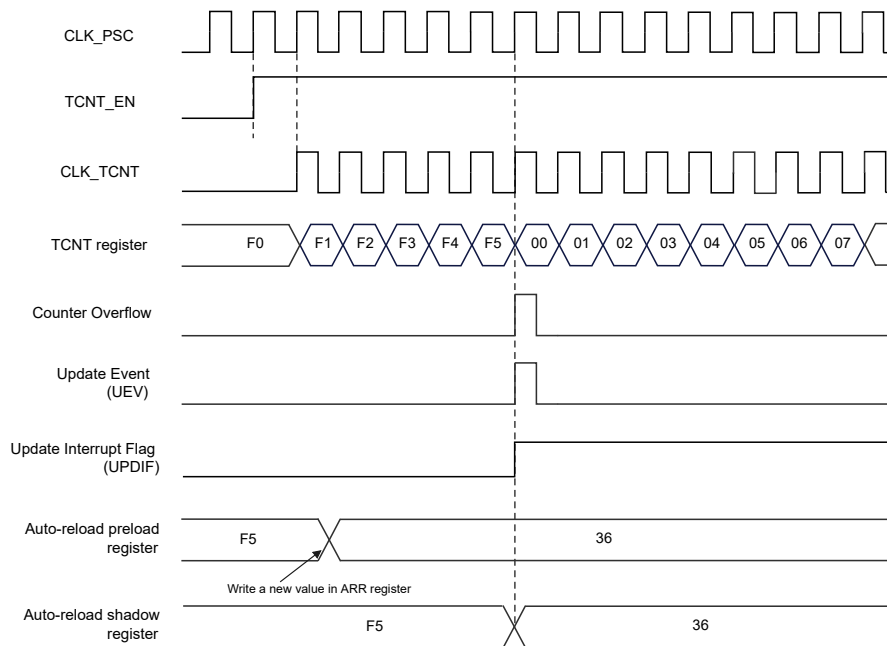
CLK_PSC

TCNT_EN

CLK_TCNT

TCNT register

F0 F1 F2 F3 F4 F5 00 01 02 03 04 05 06 07

Counter Overflow

Update Event (UEV)

Update Interrupt Flag (UPDIF)

Auto-reload preload register

F5

36

Write a new value in ARR register

Auto-reload shadow register

F5

36